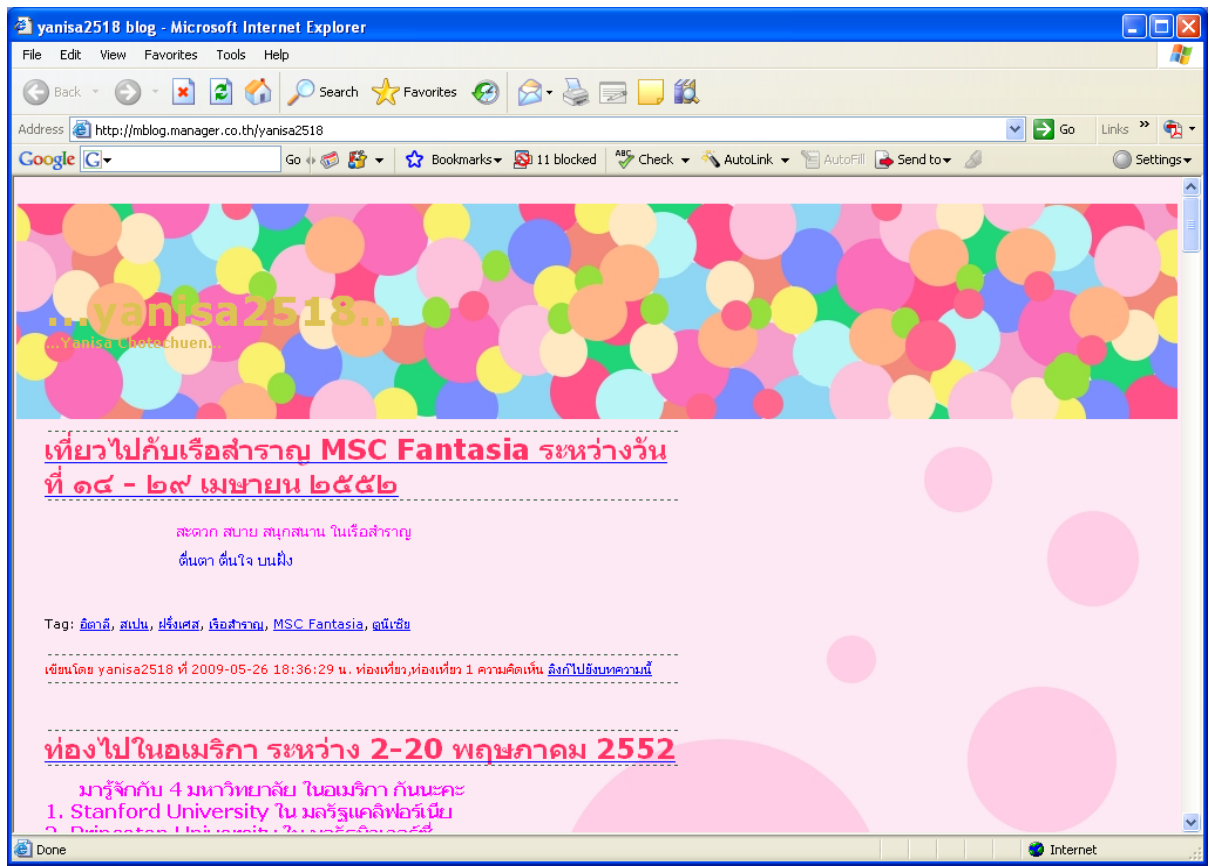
yanisa2518 blog - Microsoft Internet Explorer

File Edit View Favorites Tools Help

Back Search Favorites

Address http://mblog.manager.co.th/yanisa2518 Go Links

Google G Go Bookmarks 11 blocked Check AutoLink AutoFill Send to Settings

...yanisa2518...
...Yanisa Chotechuen...

เที่ยวไปกับเรือสำราญ MSC Fantasia ระหว่างวันที่ ๑๘ - ๒๙ เมษายน ๒๕๕๒

สะดวก สบาย สนุกสนาน ในเรือสำราญ

ตื่นตา ตื่นใจ บนฝั่ง

Tag: อิตาลี, สเปน, ฝรั่งเศส, เรือสำราญ, MSC Fantasia, ตูนีเซีย

เขียนโดย yanisa2518 ที่ 2009-05-26 18:36:29 น. ท่องเที่ยว,ท่องเที่ยว 1 ความคิดเห็น ลิงก์ไปยังบทความนี้

ท่องไปในอเมริกา ระหว่าง 2-20 พฤษภาคม 2552

มารู้จักกับ 4 มหาวิทยาลัย ในอเมริกา กันนะคะ
1. Stanford University ใน มลรัฐแคลิฟอร์เนีย
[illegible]

Done Internet